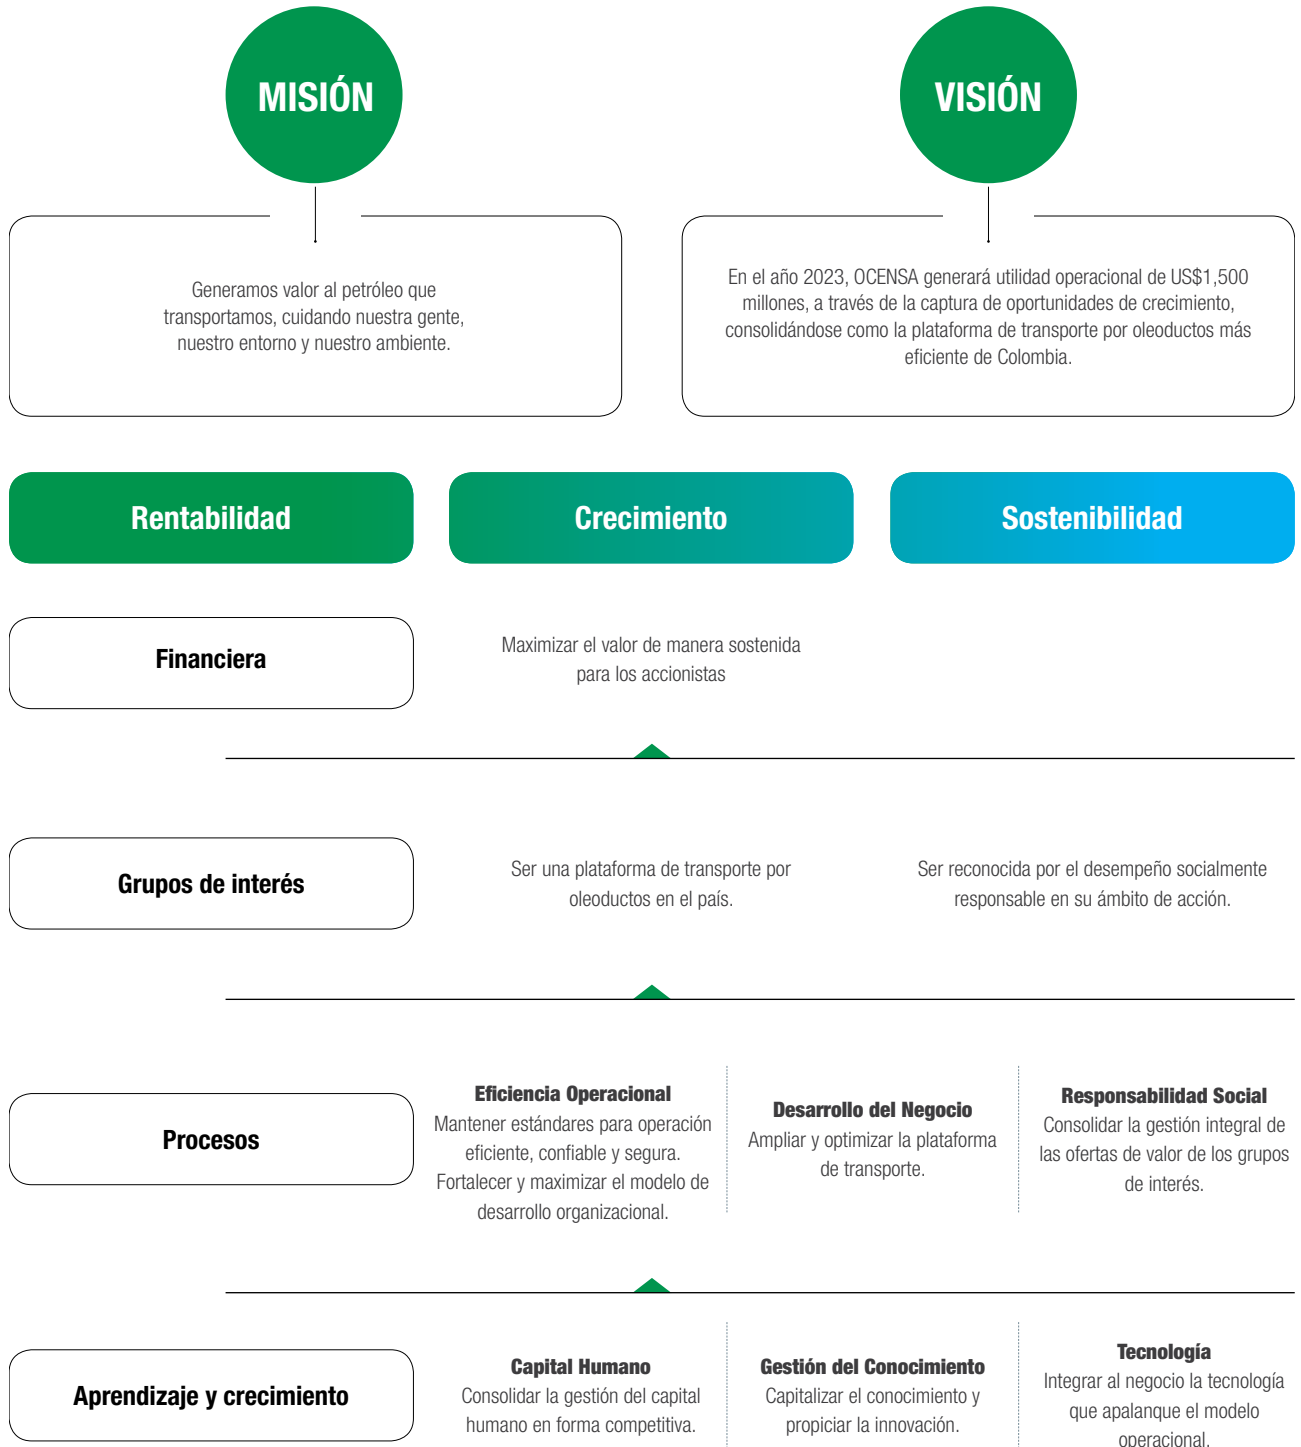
MISIÓN

Generamos valor al petróleo que transportamos, cuidando nuestra gente, nuestro entorno y nuestro ambiente.

VISIÓN

En el año 2023, OCENSA generará utilidad operacional de US$1,500 millones, a través de la captura de oportunidades de crecimiento, consolidándose como la plataforma de transporte por oleoductos más eficiente de Colombia.

Rentabilidad

Crecimiento

Sostenibilidad

Financiera

Maximizar el valor de manera sostenida para los accionistas

Grupos de interés

Ser una plataforma de transporte por oleoductos en el país.

Ser reconocida por el desempeño socialmente responsable en su ámbito de acción.

Procesos

Eficiencia Operacional
Mantener estándares para operación eficiente, confiable y segura. Fortalecer y maximizar el modelo de desarrollo organizacional.

Desarrollo del Negocio
Ampliar y optimizar la plataforma de transporte.

Responsabilidad Social
Consolidar la gestión integral de las ofertas de valor de los grupos de interés.

Aprendizaje y crecimiento

Capital Humano
Consolidar la gestión del capital humano en forma competitiva.

Gestión del Conocimiento
Capitalizar el conocimiento y propiciar la innovación.

Tecnología
Integrar al negocio la tecnología que apalanque el modelo operacional.